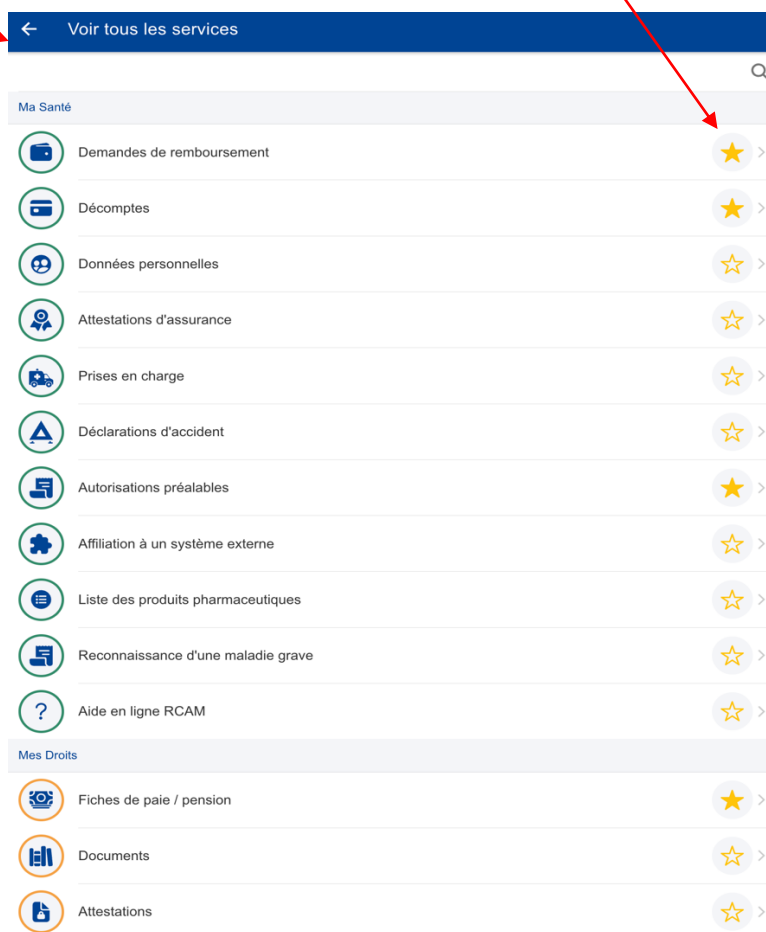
Voir tous les services

Ma Santé

Demandes de remboursement

Décomptes

Données personnelles

Attestations d'assurance

Prises en charge

Déclarations d'accident

Autorisations préalables

Affiliation à un système externe

Liste des produits pharmaceutiques

Reconnaissance d'une maladie grave

Aide en ligne RCAM

Mes Droits

Fiches de paie / pension

Documents

Attestations